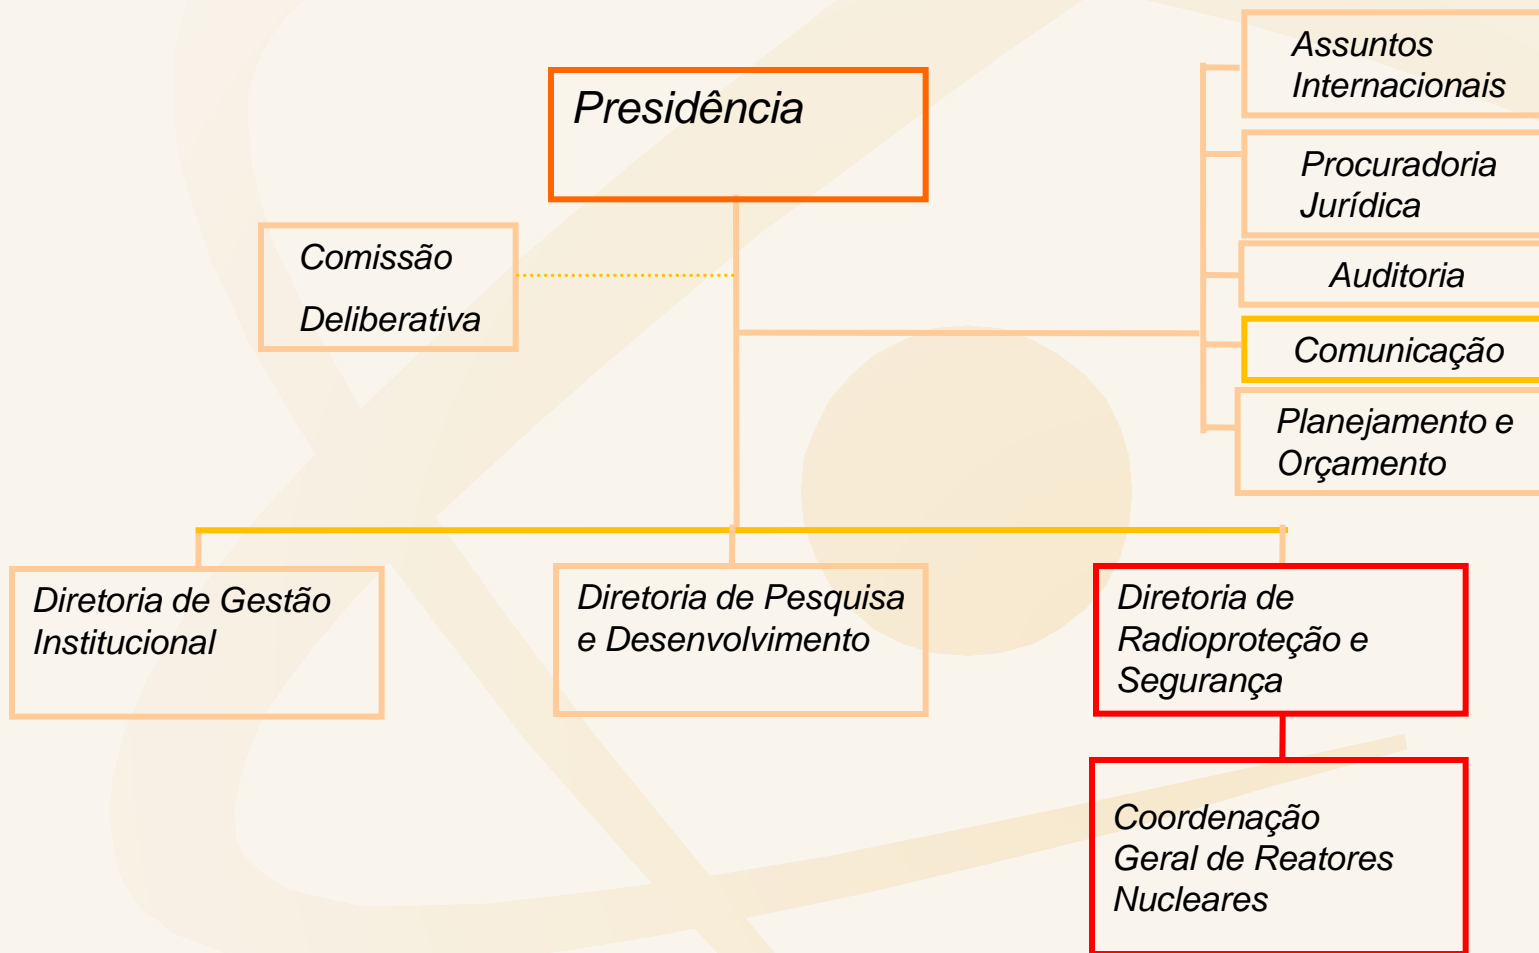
Presidência

Comissão Deliberativa

Assuntos Internacionais

Procuradoria Jurídica

Auditoria

Comunicação

Planejamento e Orçamento

Diretoria de Gestão Institucional

Diretoria de Pesquisa e Desenvolvimento

Diretoria de Radioproteção e Segurança

Coordenação Geral de Reatores Nucleares